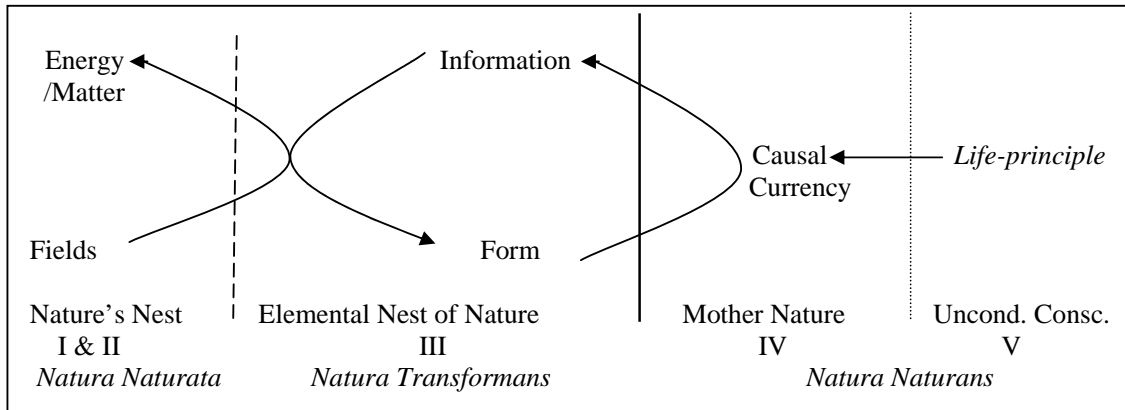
Energy /Matter

Information

Causal Currency

Life-principle

Fields

Form

Nature's Nest I & II

Elemental Nest of Nature III

Mother Nature IV

Uncond. Consc. V

Natura Naturata

Natura Transformans

Natura Naturans